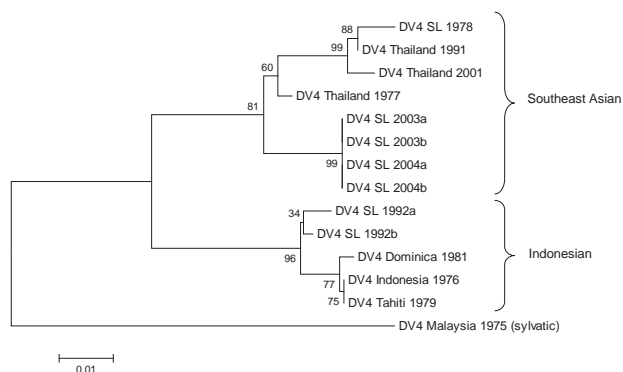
88
DV4 SL 1978
99
DV4 Thailand 1991
DV4 Thailand 2001
60
DV4 Thailand 1977
81
Southeast Asian
DV4 SL 2003a
DV4 SL 2003b
99
DV4 SL 2004a
DV4 SL 2004b
34
DV4 SL 1992a
DV4 SL 1992b
96
Indonesian
DV4 Dominica 1981
77
DV4 Indonesia 1976
75
DV4 Tahiti 1979
DV4 Malaysia 1975 (sylvatic)
0.01